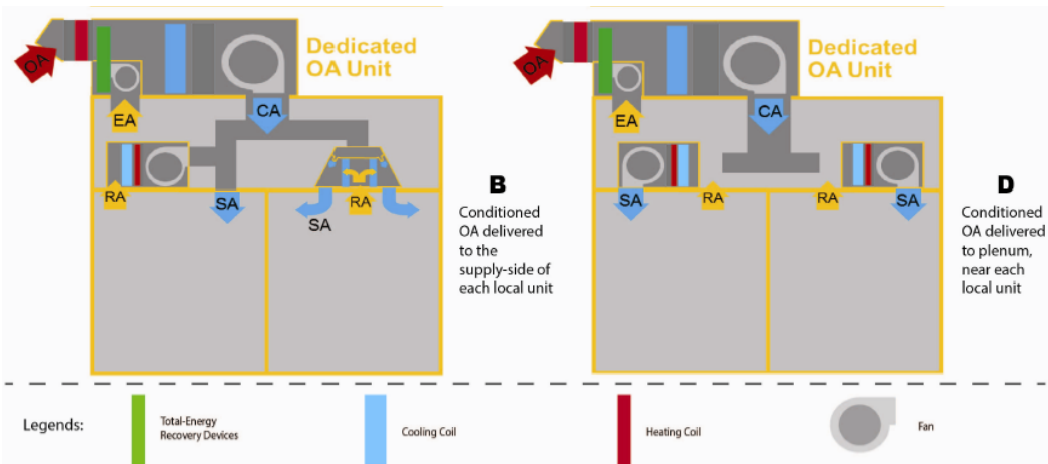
OA

Dedicated OA Unit

EA

CA

RA

SA

SA

RA

B

Conditioned OA delivered to the supply-side of each local unit

OA

Dedicated OA Unit

EA

CA

SA

RA

RA

SA

D

Conditioned OA delivered to plenum, near each local unit

Legends:

Total-Energy Recovery Devices

Cooling Coil

Heating Coil

Fan